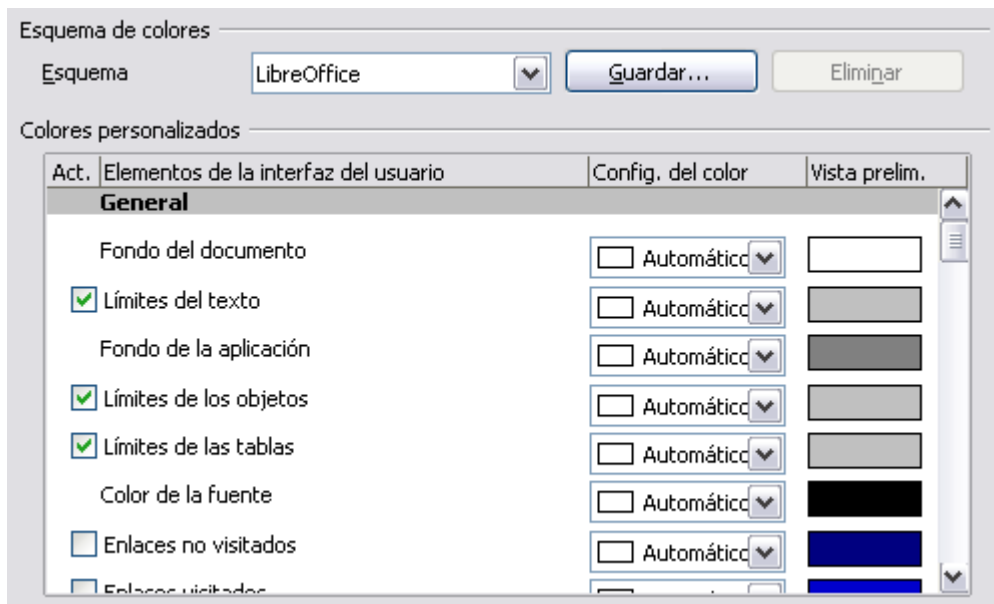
Esquema de colores

Esquema LibreOffice Guardar... Eliminar

Colores personalizados

| Act. | Elementos de la interfaz del usuario | Config. del color | Vista prelim. |
|---|---|---|---|
| | **General** | | |
| | Fondo del documento | Automático | |
| ☑ | Límites del texto | Automático | |
| | Fondo de la aplicación | Automático | |
| ☑ | Límites de los objetos | Automático | |
| ☑ | Límites de las tablas | Automático | |
| | Color de la fuente | Automático | |
| ☐ | Enlaces no visitados | Automático | |
| ☐ | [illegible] | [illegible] | |